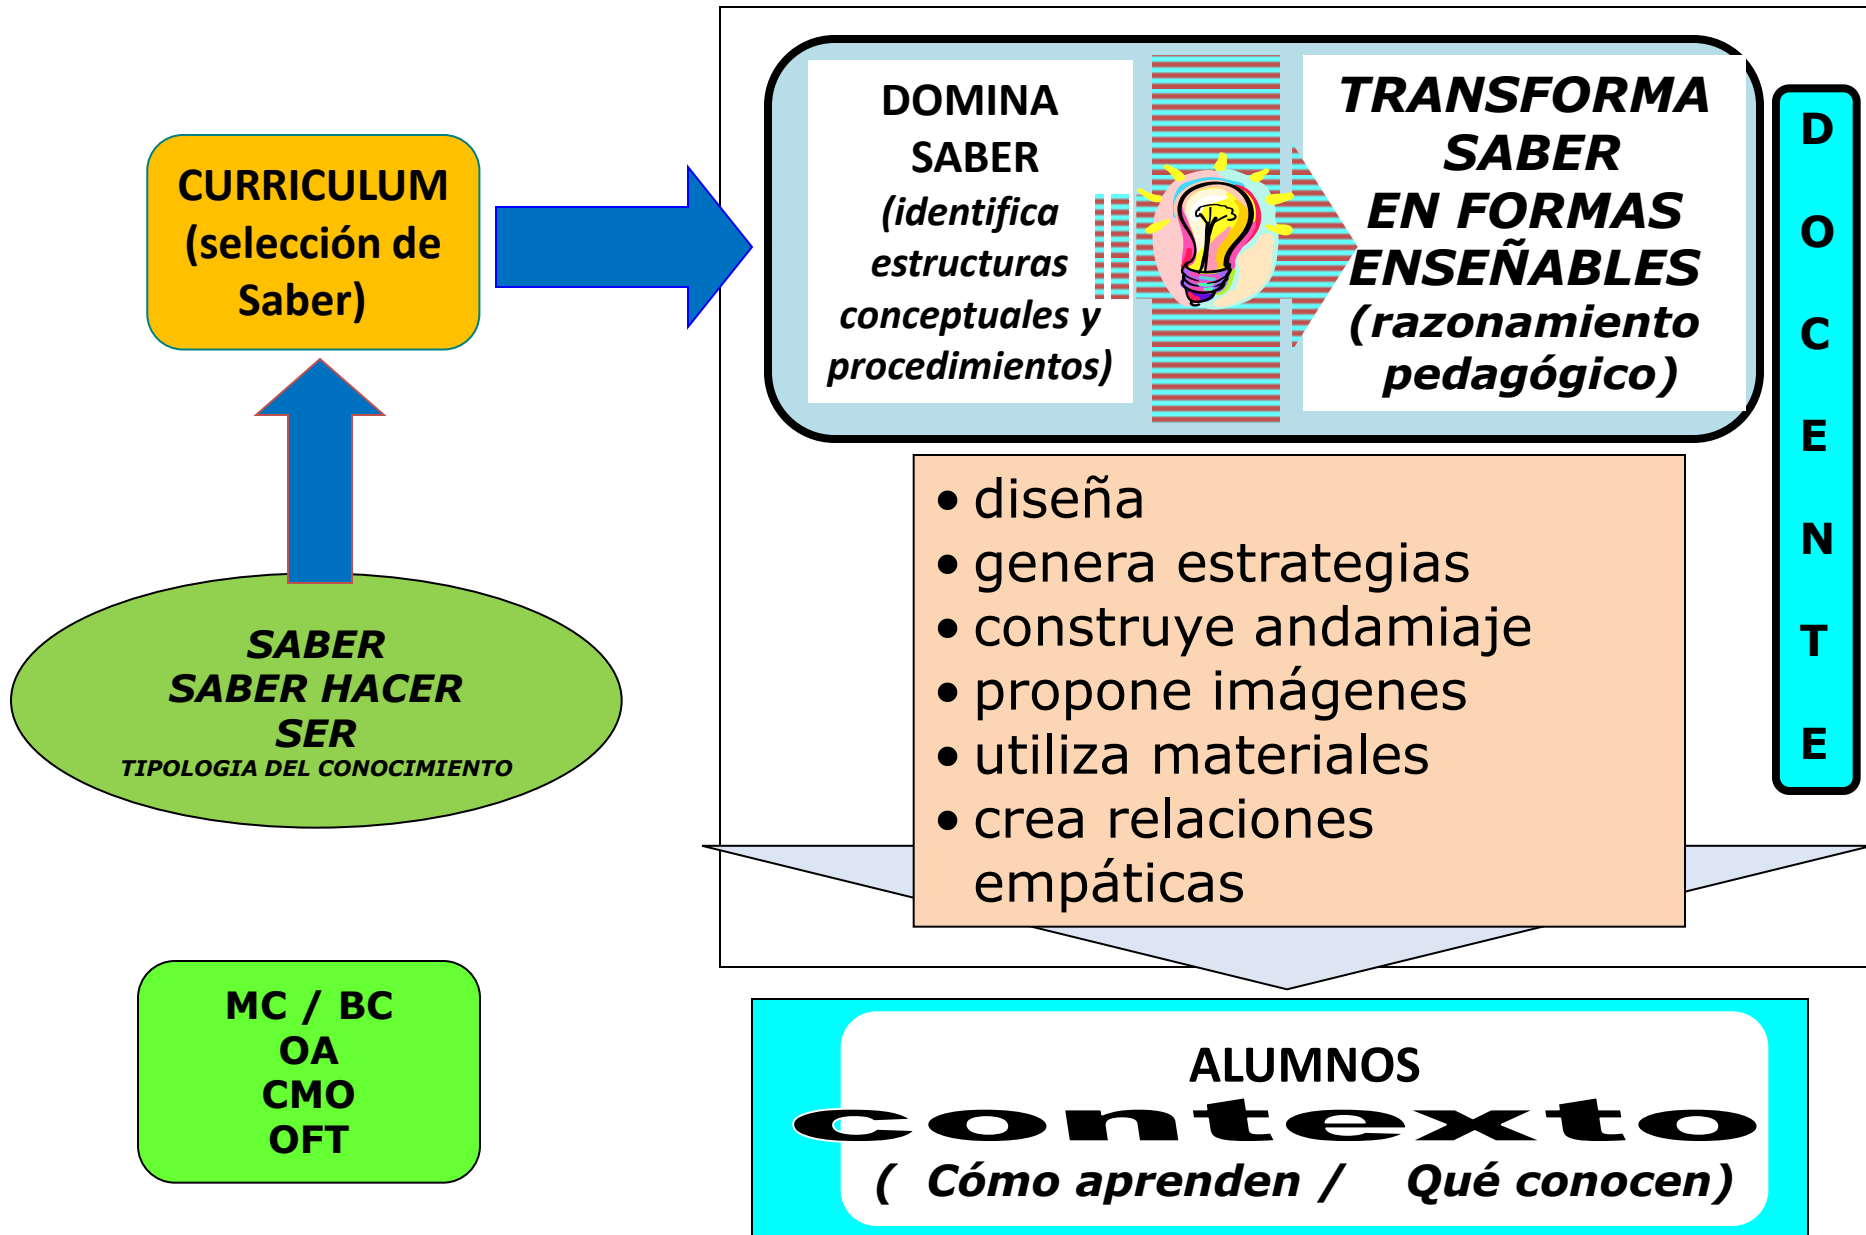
CURRICULUM (selección de Saber)

SABER
SABER HACER
SER
TIPOLOGIA DEL CONOCIMIENTO

MC / BC
OA
CMO
OFT

DOMINA SABER (identifica estructuras conceptuales y procedimientos)

TRANSFORMA SABER EN FORMAS ENSEÑABLES (razonamiento pedagógico)

D
O
C
E
N
T
E

• diseña
• genera estrategias
• construye andamiaje
• propone imágenes
• utiliza materiales
• crea relaciones empáticas

ALUMNOS
contexto
( Cómo aprenden / Qué conocen)